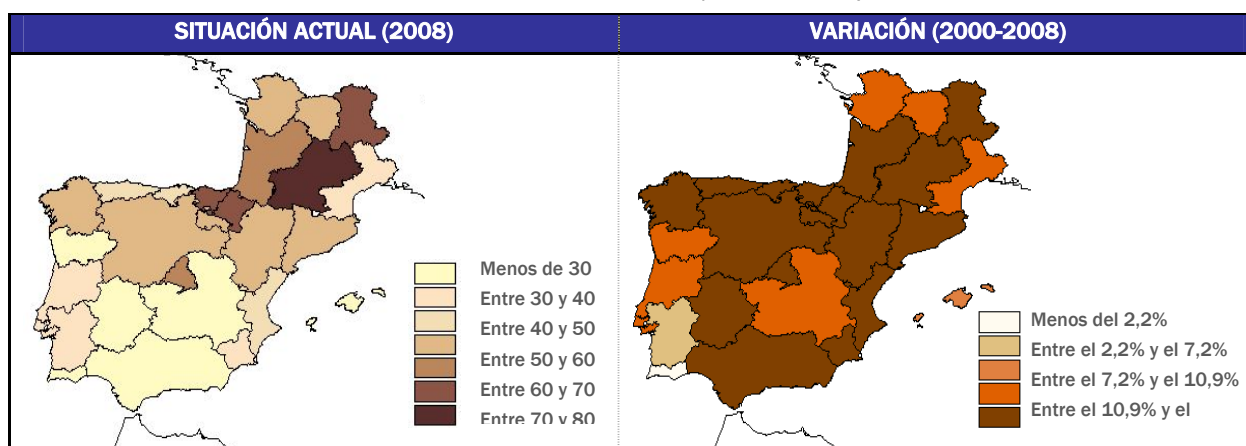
SITUACIÓN ACTUAL (2008)

VARIACIÓN (2000-2008)

Menos de 30
Entre 30 y 40
Entre 40 y 50
Entre 50 y 60
Entre 60 y 70
Entre 70 y 80

Menos del 2,2%
Entre el 2,2% y el 7,2%
Entre el 7,2% y el 10,9%
Entre el 10,9% y el